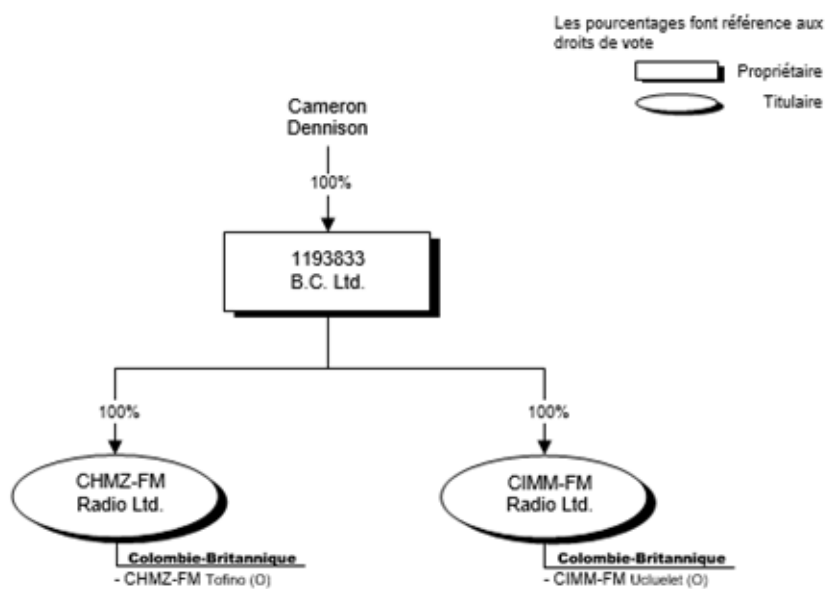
Les pourcentages font référence aux droits de vote

Propriétaire

Titulaire

Cameron Dennison

100%

1193833 B.C. Ltd.

100%

100%

CHMZ-FM Radio Ltd.

CIMM-FM Radio Ltd.

Colombie-Britannique
- CHMZ-FM Tofino (O)

Colombie-Britannique
- CIMM-FM Ucluelet (O)